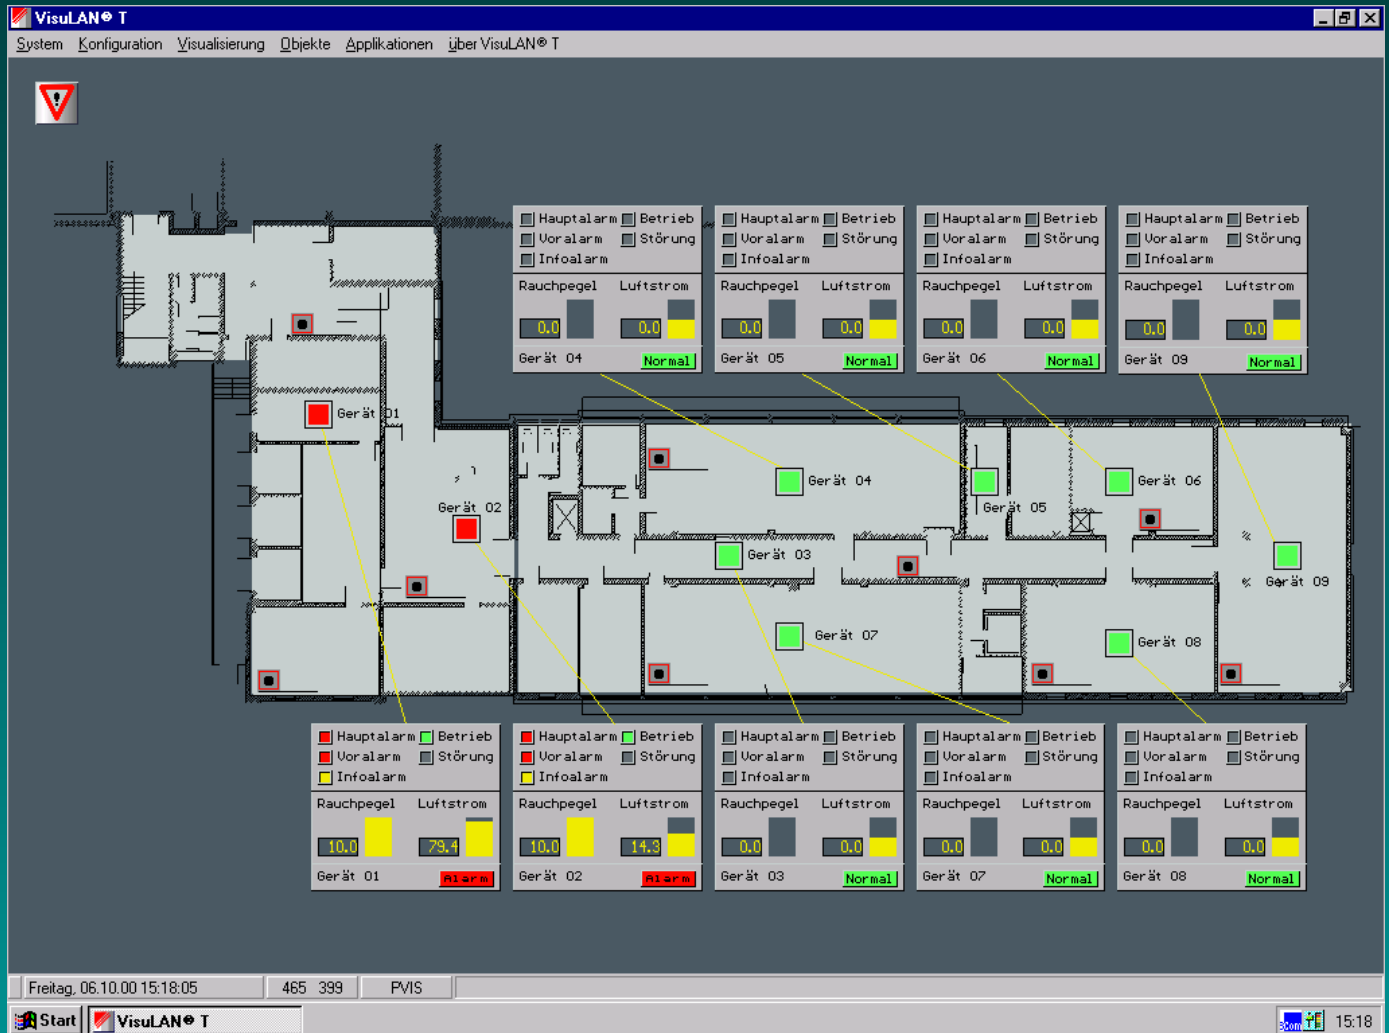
VisuLAN® T

System Konfiguration Visualisierung Objekte Applikationen über VisuLAN® T

Hauptalarm Betrieb
Voralarm Störung
Infoalarm
Rauchpegel Luftstrom
0.0 0.0
Gerät 04 Normal

Hauptalarm Betrieb
Voralarm Störung
Infoalarm
Rauchpegel Luftstrom
0.0 0.0
Gerät 05 Normal

Hauptalarm Betrieb
Voralarm Störung
Infoalarm
Rauchpegel Luftstrom
0.0 0.0
Gerät 06 Normal

Hauptalarm Betrieb
Voralarm Störung
Infoalarm
Rauchpegel Luftstrom
0.0 0.0
Gerät 09 Normal

Gerät 01
Gerät 02
Gerät 04
Gerät 05
Gerät 06
Gerät 03
Gerät 09
Gerät 07
Gerät 08

Hauptalarm Betrieb
Voralarm Störung
Infoalarm
Rauchpegel Luftstrom
10.0 79.4
Gerät 01 Alarm

Hauptalarm Betrieb
Voralarm Störung
Infoalarm
Rauchpegel Luftstrom
10.0 14.3
Gerät 02 Alarm

Hauptalarm Betrieb
Voralarm Störung
Infoalarm
Rauchpegel Luftstrom
0.0 0.0
Gerät 03 Normal

Hauptalarm Betrieb
Voralarm Störung
Infoalarm
Rauchpegel Luftstrom
0.0 0.0
Gerät 07 Normal

Hauptalarm Betrieb
Voralarm Störung
Infoalarm
Rauchpegel Luftstrom
0.0 0.0
Gerät 08 Normal

Freitag, 06.10.00 15:18:05 465 399 PVIS

Start VisuLAN® T 15:18